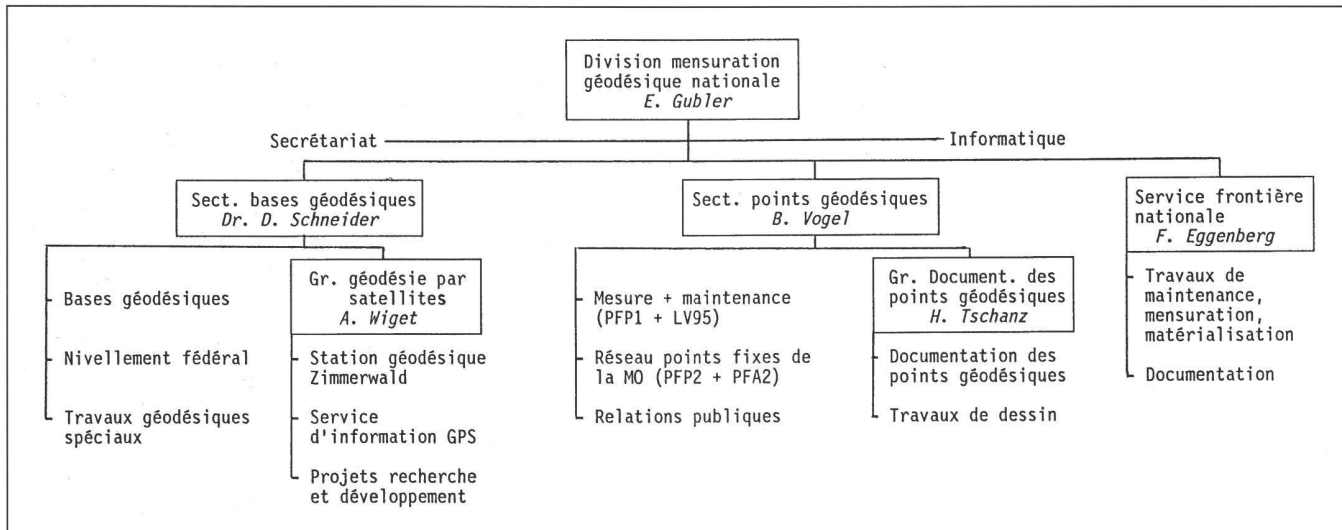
Division mensuration géodésique nationale
*E. Gubler*

Secrétariat

Informatique

Sect. bases géodésiques
*Dr. D. Schneider*

Bases géodésiques

Nivellement fédéral

Travaux géodésiques spéciaux

Gr. géodésie par satellites
*A. Wiget*

Station géodésique Zimmerwald

Service d'information GPS

Projets recherche et développement

Sect. points géodésiques
*B. Vogel*

Mesure + maintenance (PFP1 + LV95)

Réseau points fixes de la MO (PFP2 + PFA2)

Relations publiques

Gr. Document. des points géodésiques
*H. Tschanz*

Documentation des points géodésiques

Travaux de dessin

Service frontière nationale
*F. Eggenberg*

Travaux de maintenance, mensuration, matérialisation

Documentation